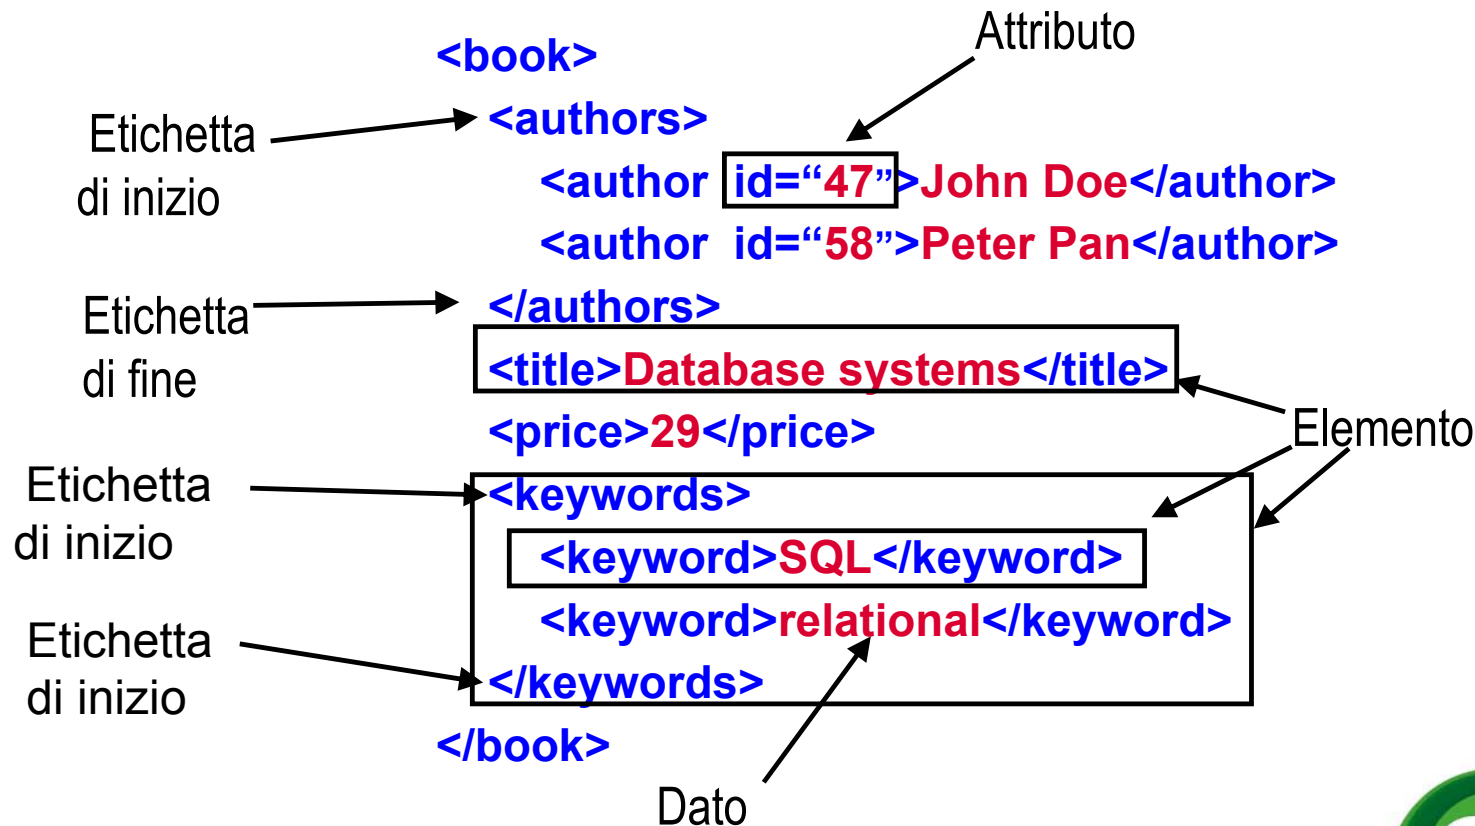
Attributo

Etichetta di inizio

Etichetta di fine

Etichetta di inizio

Etichetta di inizio

<book>
<authors>
<author id="47">John Doe</author>
<author id="58">Peter Pan</author>
</authors>
<title>Database systems</title>
<price>29</price>
<keywords>
<keyword>SQL</keyword>
<keyword>relational</keyword>
</keywords>
</book>

Elemento

Dato